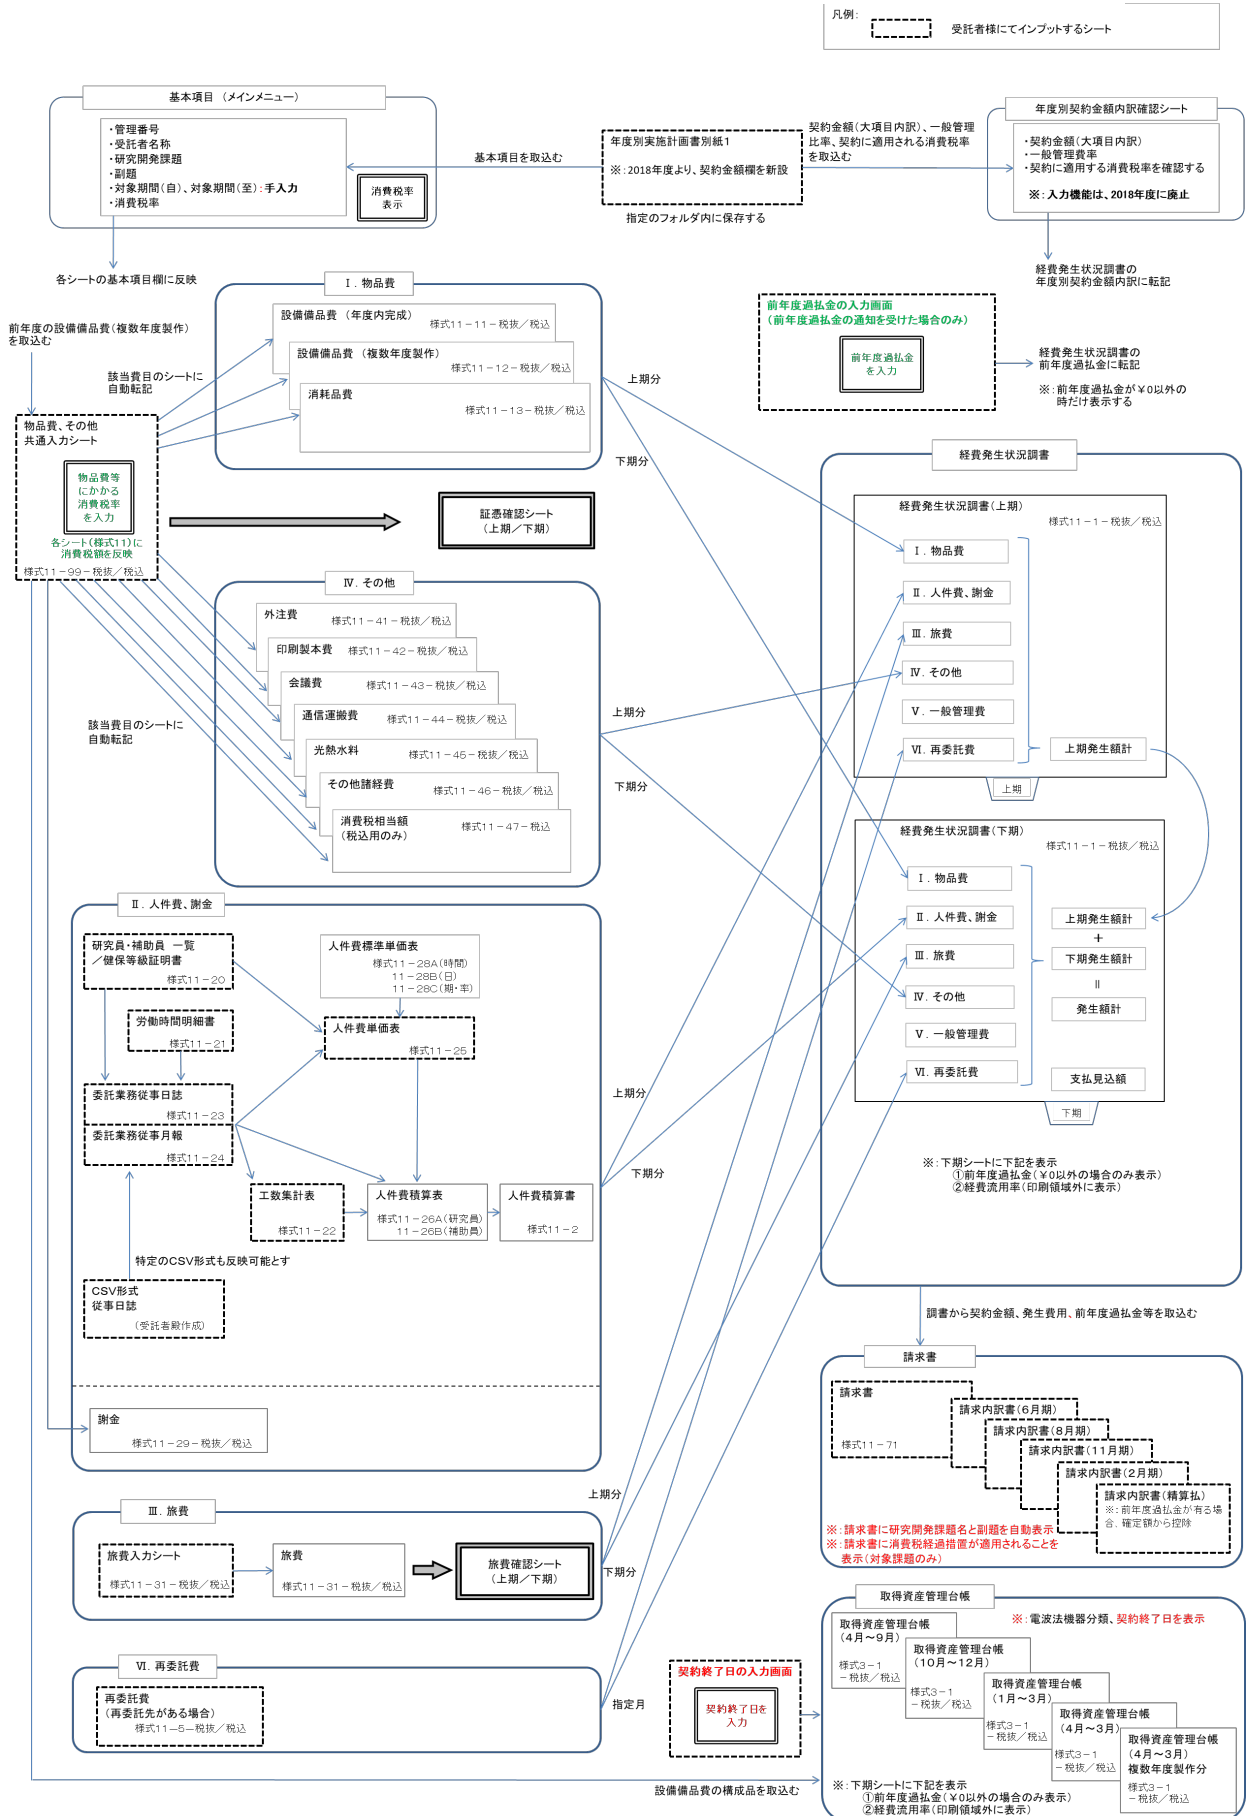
凡例：
受託者様にてインプットするシート

基本項目（メインメニュー）
・管理番号
・受託者名称
・研究開発課題
・副題
・対象期間（自）、対象期間（至）：手入力
・消費税率
消費税率表示

基本項目を取込む

年度別実施計画書別紙1
※：2018年度より、契約金額欄を新設
指定のフォルダ内に保存する

契約金額（大項目内訳）、一般管理比率、契約に適用される消費税率を取込む

年度別契約金額内訳確認シート
・契約金額（大項目内訳）
・一般管理費率
・契約に適用する消費税率を確認する
※：入力機能は、2018年度に廃止

経費発生状況調書の年度別契約金額内訳に転記

各シートの基本項目欄に反映

Ⅰ．物品費
設備備品費（年度内完成） 様式11－11－税抜／税込
設備備品費（複数年度製作） 様式11－12－税抜／税込
消耗品費 様式11－13－税抜／税込

前年度の設備備品費（複数年度製作）を取込む
該当費目のシートに自動転記

物品費、その他共通入力シート
物品費等にかかる消費税率を入力
各シート（様式11）に消費税額を反映
様式11－99－税抜／税込

前年度過払金の入力画面
（前年度過払金の通知を受けた場合のみ）
前年度過払金を入力

経費発生状況調書の前年度過払金に転記
※：前年度過払金が￥0以外の時だけ表示する

上期分
下期分

証憑確認シート
（上期／下期）

Ⅳ．その他
外注費 様式11－41－税抜／税込
印刷製本費 様式11－42－税抜／税込
会議費 様式11－43－税抜／税込
通信運搬費 様式11－44－税抜／税込
光熱水料 様式11－45－税抜／税込
その他諸経費 様式11－46－税抜／税込
消費税相当額（税込用のみ） 様式11－47－税込

該当費目のシートに自動転記

上期分
下期分

経費発生状況調書
経費発生状況調書（上期）
様式11－1－税抜／税込
Ⅰ．物品費
Ⅱ．人件費、謝金
Ⅲ．旅費
Ⅳ．その他
Ⅴ．一般管理費
Ⅵ．再委託費
上期発生額計
上期

経費発生状況調書（下期）
様式11－1－税抜／税込
Ⅰ．物品費
Ⅱ．人件費、謝金
Ⅲ．旅費
Ⅳ．その他
Ⅴ．一般管理費
Ⅵ．再委託費
上期発生額計
＋
下期発生額計
＝
発生額計
支払見込額
下期

※：下期シートに下記を表示
①前年度過払金（￥0以外の場合のみ表示）
②経費流用率（印刷領域外に表示）

Ⅱ．人件費、謝金
研究員・補助員 一覧／健保等級証明書 様式11－20
人件費標準単価表 様式11－28A（時間） 11－28B（日） 11－28C（期・率）
労働時間明細書 様式11－21
人件費単価表 様式11－25
委託業務従事日誌 様式11－23
委託業務従事月報 様式11－24
工数集計表 様式11－22
人件費積算表 様式11－26A（研究員） 11－26B（補助員）
人件費積算書 様式11－2
特定のCSV形式も反映可能とす
CSV形式従事日誌
（委託者殿作成）

上期分
下期分

謝金 様式11－29－税抜／税込

調書から契約金額、発生費用、前年度過払金等を取込む

請求書
請求書 様式11－71
請求内訳書（6月期）
請求内訳書（8月期）
請求内訳書（11月期）
請求内訳書（2月期）
請求内訳書（精算払）
※：前年度過払金が有る場合、確定額から控除
※：請求書に研究開発課題名と副題を自動表示
※：請求書に消費税経過措置が適用されることを表示（対象課題のみ）

上期分
Ⅲ．旅費
旅費入力シート 様式11－31－税抜／税込
旅費 様式11－31－税抜／税込
旅費確認シート（上期／下期）
下期分

Ⅵ．再委託費
再委託費
（再委託先がある場合）
様式11―5―税抜／税込
指定月

契約終了日の入力画面
契約終了日を入力

取得資産管理台帳
※：電波法機器分類、契約終了日を表示
取得資産管理台帳（4月～9月） 様式3－1－税抜／税込
取得資産管理台帳（10月～12月） 様式3－1－税抜／税込
取得資産管理台帳（1月～3月） 様式3－1－税抜／税込
取得資産管理台帳（4月～3月） 様式3－1－税抜／税込
取得資産管理台帳（4月～3月）複数年度製作分 様式3－1－税抜／税込

設備備品費の構成品を取込む
※：下期シートに下記を表示
①前年度過払金（￥0以外の場合のみ表示）
②経費流用率（印刷領域外に表示）